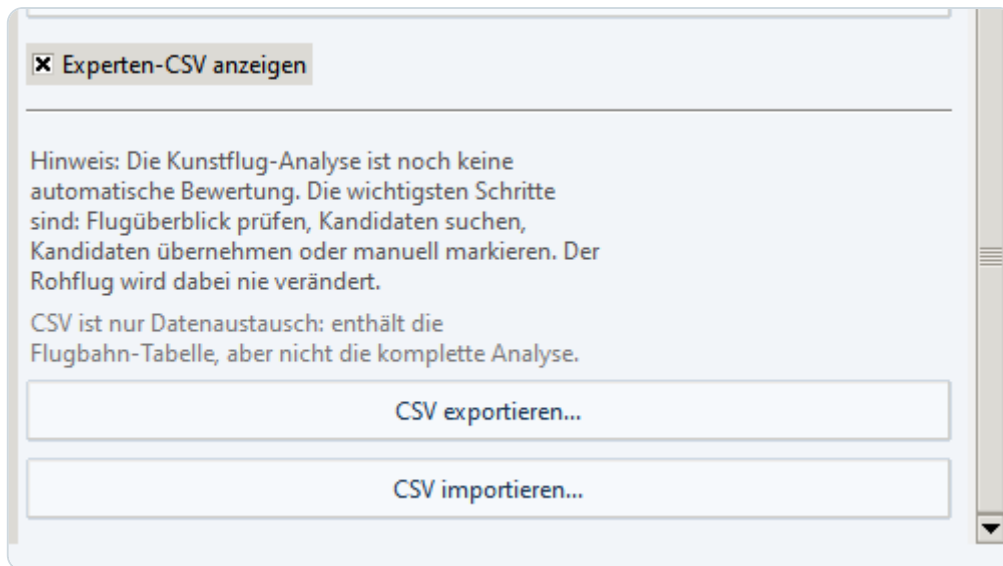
☒ Experten-CSV anzeigen

Hinweis: Die Kunstflug-Analyse ist noch keine automatische Bewertung. Die wichtigsten Schritte sind: Flugüberblick prüfen, Kandidaten suchen, Kandidaten übernehmen oder manuell markieren. Der Rohflug wird dabei nie verändert.

CSV ist nur Datenaustausch: enthält die Flugbahn-Tabelle, aber nicht die komplette Analyse.

CSV exportieren...

CSV importieren...